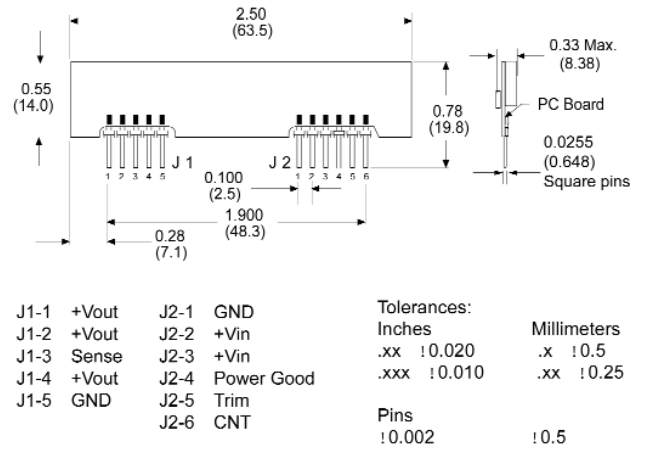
2.50
(63.5)

0.55
(14.0)

0.78
(19.8)

0.33 Max.
(8.38)

PC Board

0.0255
(0.648)
Square pins

J 1
1 2 3 4 5

J 2
1 2 3 4 5 6

0.100
(2.5)

1.900
(48.3)

0.28
(7.1)

| | | | |
|---|---|---|---|
| J1-1 | +Vout | J2-1 | GND |
| J1-2 | +Vout | J2-2 | +Vin |
| J1-3 | Sense | J2-3 | +Vin |
| J1-4 | +Vout | J2-4 | Power Good |
| J1-5 | GND | J2-5 | Trim |
| | | J2-6 | CNT |

Tolerances:
Inches
.xx !0.020
.xxx !0.010

Millimeters
.x !0.5
.xx !0.25

Pins
!0.002
!0.5